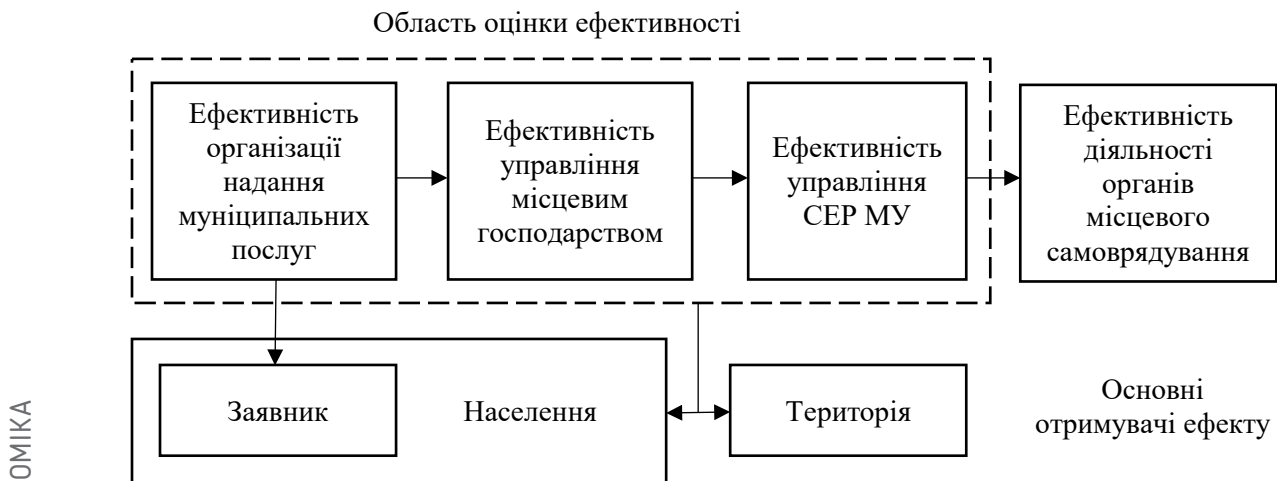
Область оцінки ефективності

Ефективність організації надання муніципальних послуг

Ефективність управління місцевим господарством

Ефективність управління СЕР МУ

Ефективність діяльності органів місцевого самоврядування

Заявник

Населення

Територія

Основні отримувачі ефекту

ОМІКА